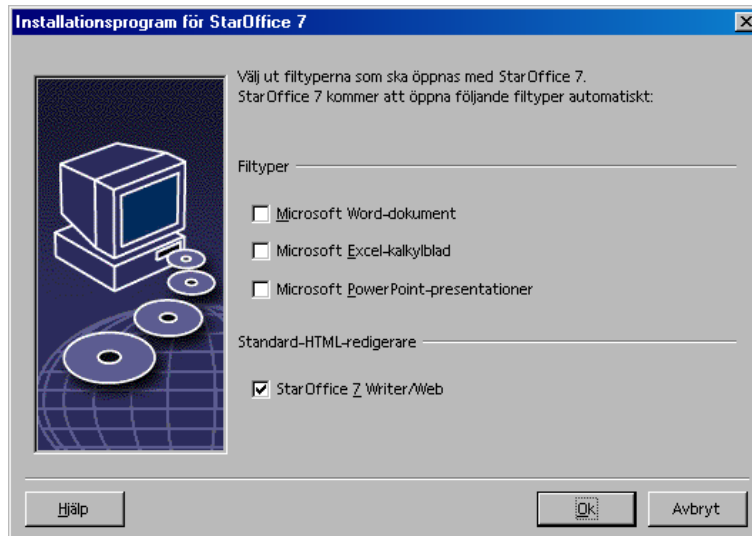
Installationsprogram för StarOffice 7

Välj ut filtyperna som ska öppnas med StarOffice 7.
StarOffice 7 kommer att öppna följande filtyper automatiskt:

Filtyper

☐ Microsoft Word-dokument

☐ Microsoft Excel-kalkylblad

☐ Microsoft PowerPoint-presentationer

Standard-HTML-redigerare

☑ StarOffice 7 Writer/Web

Hjälp

Ok

Avbryt